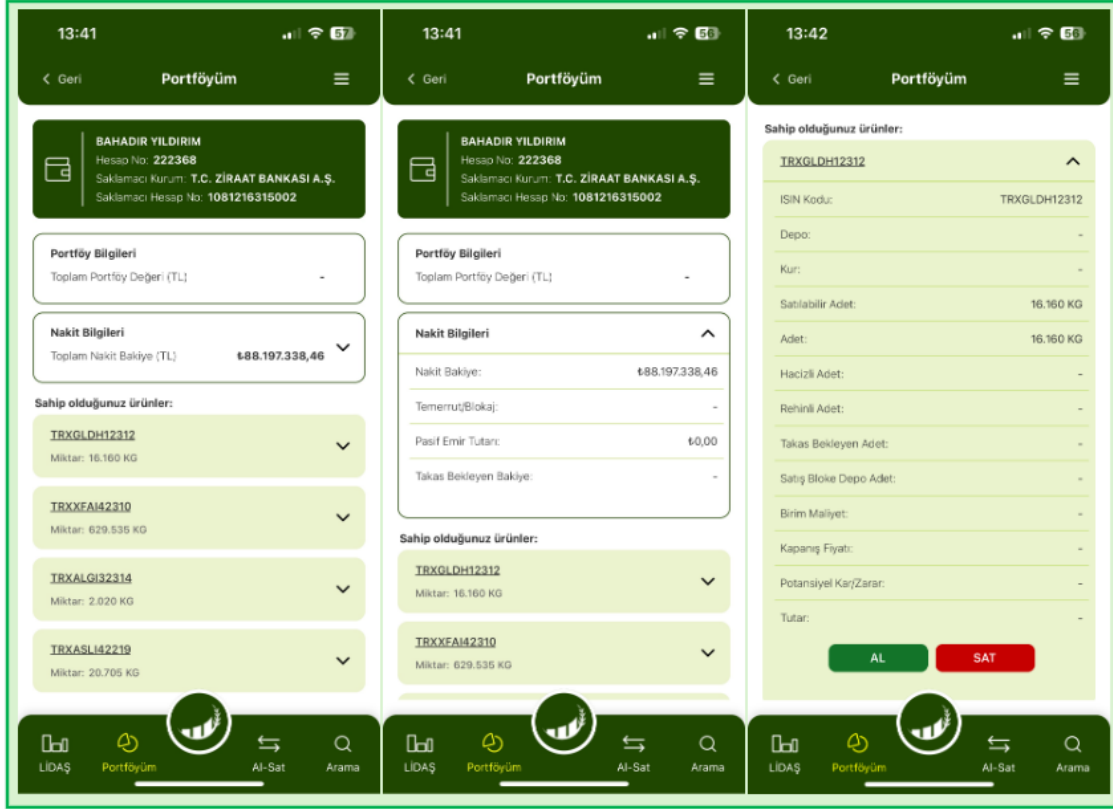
13:41

57

< Geri

Portföyüm

BAHADIR YILDIRIM
Hesap No: 222368
Saklamacı Kurum: T.C. ZİRAAT BANKASI A.Ş.
Saklamacı Hesap No: 1081216315002

Portföy Bilgileri
Toplam Portföy Değeri (TL) -

Nakit Bilgileri
Toplam Nakit Bakiye (TL) ₺88.197.338,46

Sahip olduğunuz ürünler:

TRXGLDH12312
Miktar: 16.160 KG

TRXXFAI42310
Miktar: 629.535 KG

TRXALGI32314
Miktar: 2.020 KG

TRXASLI42219
Miktar: 20.705 KG

LİDAŞ Portföyüm Al-Sat Arama

13:41

56

< Geri

Portföyüm

BAHADIR YILDIRIM
Hesap No: 222368
Saklamacı Kurum: T.C. ZİRAAT BANKASI A.Ş.
Saklamacı Hesap No: 1081216315002

Portföy Bilgileri
Toplam Portföy Değeri (TL) -

Nakit Bilgileri

Nakit Bakiye: ₺88.197.338,46

Temerrut/Blokaj: -

Pasif Emir Tutarı: ₺0,00

Takas Bekleyen Bakiye: -

Sahip olduğunuz ürünler:

TRXGLDH12312
Miktar: 16.160 KG

TRXXFAI42310
Miktar: 629.535 KG

LİDAŞ Portföyüm Al-Sat Arama

13:42

56

< Geri

Portföyüm

Sahip olduğunuz ürünler:

TRXGLDH12312

| | |
|---|---|
| ISIN Kodu: | TRXGLDH12312 |
| Depo: | - |
| Kur: | - |
| Satılabilir Adet: | 16.160 KG |
| Adet: | 16.160 KG |
| Hacizli Adet: | - |
| Rehinli Adet: | - |
| Takas Bekleyen Adet: | - |
| Satış Bloke Depo Adet: | - |
| Birim Maliyet: | - |
| Kapanış Fiyatı: | - |
| Potansiyel Kar/Zarar: | - |
| Tutar: | - |

AL SAT

LİDAŞ Portföyüm Al-Sat Arama